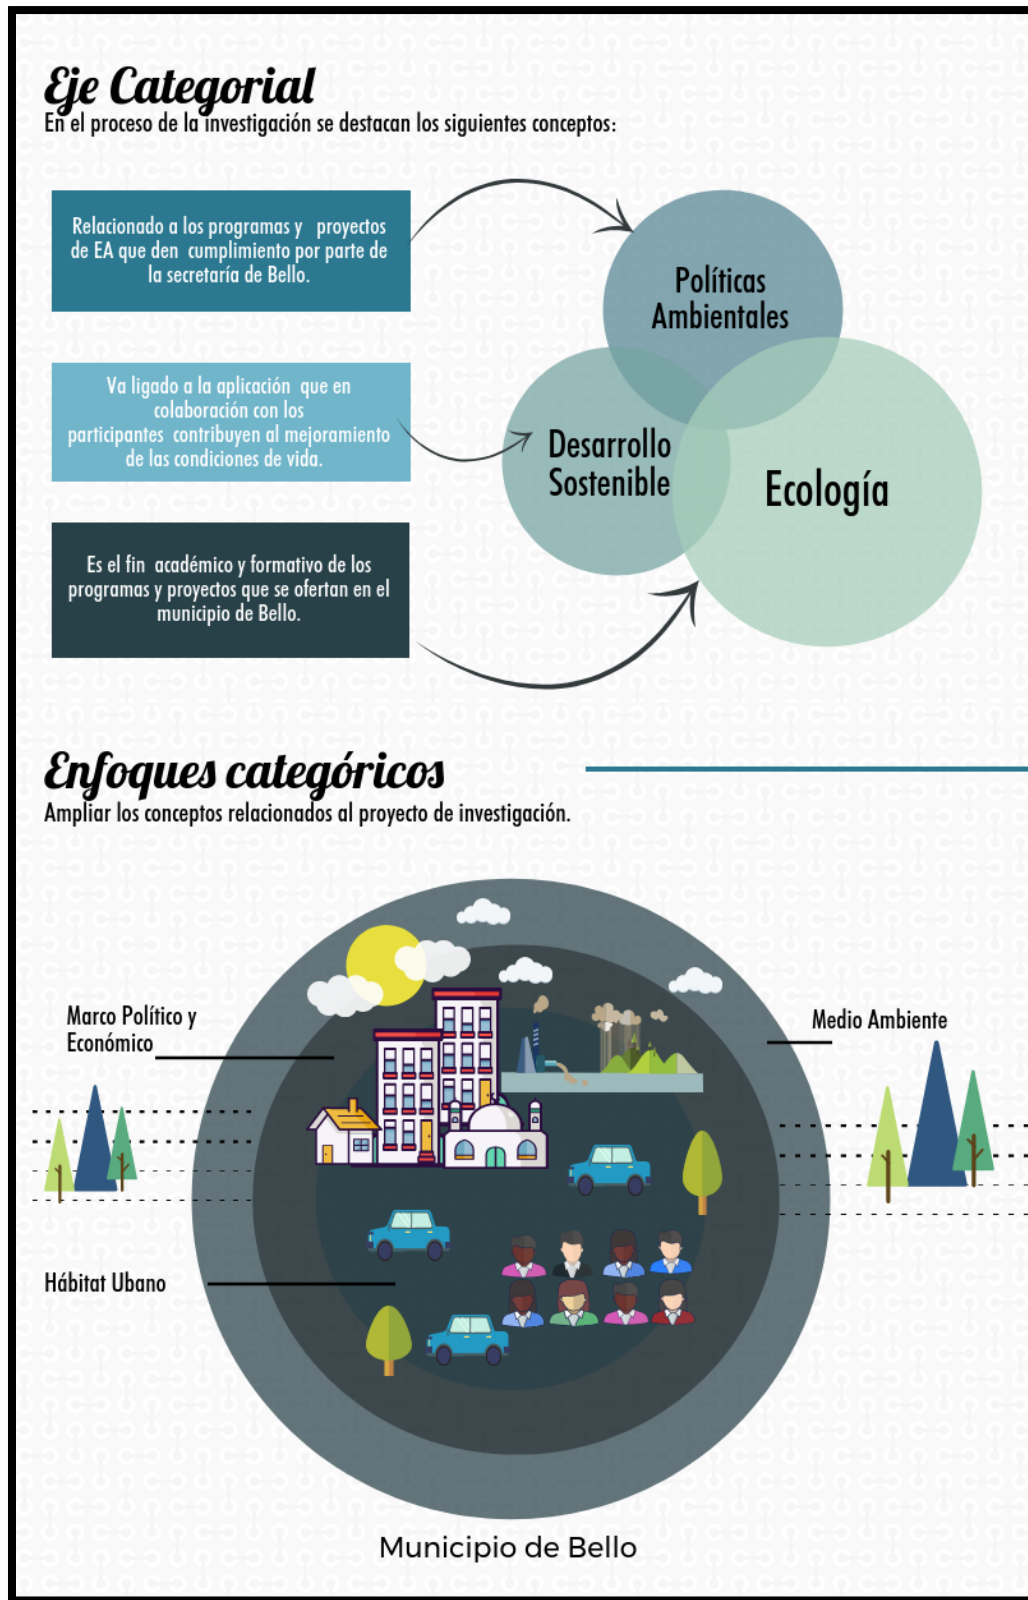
Eje Categorial
En el proceso de la investigación se destacan los siguientes conceptos:

Relacionado a los programas y proyectos de EA que den cumplimiento por parte de la secretaría de Bello.

Va ligado a la aplicación que en colaboración con los participantes contribuyen al mejoramiento de las condiciones de vida.

Es el fin académico y formativo de los programas y proyectos que se ofertan en el municipio de Bello.

Políticas Ambientales

Desarrollo Sostenible

Ecología

Enfoques categóricos
Ampliar los conceptos relacionados al proyecto de investigación.

Marco Político y Económico

Medio Ambiente

Hábitat Ubano

Municipio de Bello